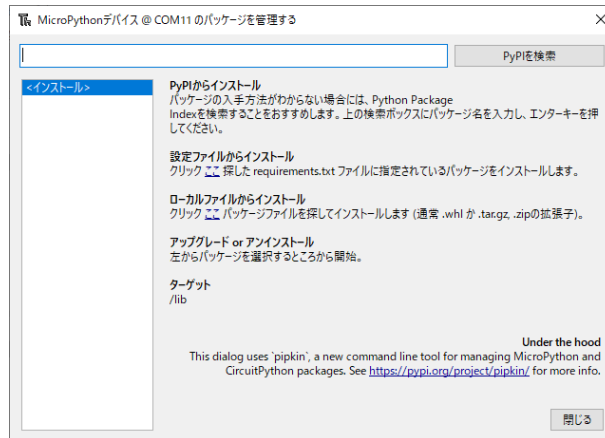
MicroPythonデバイス @ COM11 のパッケージを管理する

PyPIを検索

<インストール>

PyPIからインストール
パッケージの入手方法がわからない場合には、Python Package Indexを検索することをおすすめします。上の検索ボックスにパッケージ名を入力し、エンターキーを押してください。

設定ファイルからインストール
クリック ここ 探した requirements.txt ファイルに指定されているパッケージをインストールします。

ローカルファイルからインストール
クリック ここ パッケージファイルを探してインストールします (通常 .whl か .tar.gz, .zipの拡張子)。

アップグレード or アンインストール
左からパッケージを選択するところから開始。

ターゲット
/lib

Under the hood
This dialog uses `pipkin`, a new command line tool for managing MicroPython and CircuitPython packages. See https://pypi.org/project/pipkin/ for more info.

閉じる